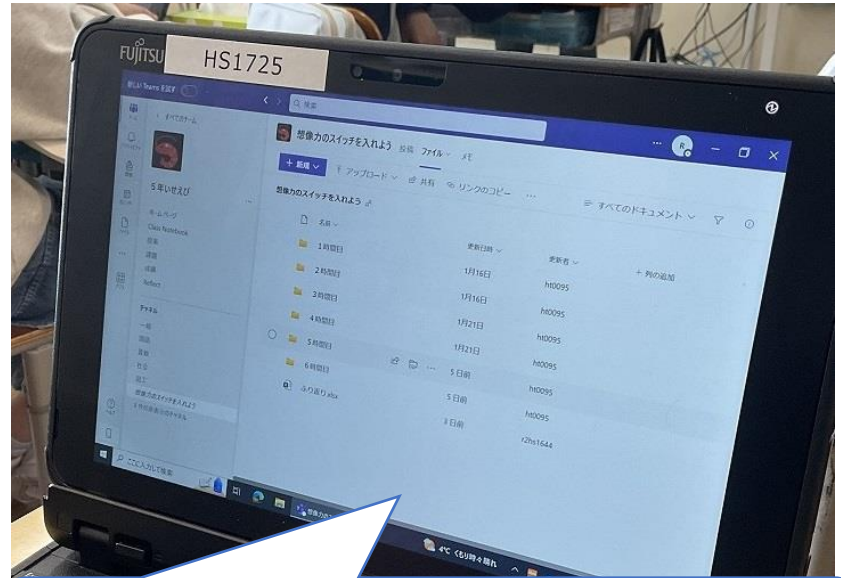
FUJITSU HS1725

新しい Teams を試す

Q 検索

< すべてのチーム

5年いせえび

ホームページ
Class Notebook
課題
成績
Reflect

チャネル
一般
国語
算数
社会
理科
想像力のスイッチを入れよう
2 件の非表示のチャネル

想像力のスイッチを入れよう 投稿 ファイル メモ

+ 新規 アップロード 共有 リンクのコピー ...

想像力のスイッチを入れよう

すべてのドキュメント

| 名前 | 更新日時 | 更新者 | + 列の追加 |
|---|---|---|---|
| 1時間目 | 1月16日 | ht0095 | |
| 2時間目 | 1月16日 | ht0095 | |
| 3時間目 | 1月21日 | ht0095 | |
| 4時間目 | 1月21日 | ht0095 | |
| 5時間目 | 5日前 | ht0095 | |
| 6時間目 | 5日前 | ht0095 | |
| ふり返り.xlsx | 3日前 | r2hs1644 | |

ここに入力して検索

想像力のスイ...

4℃ くもり時々晴れ